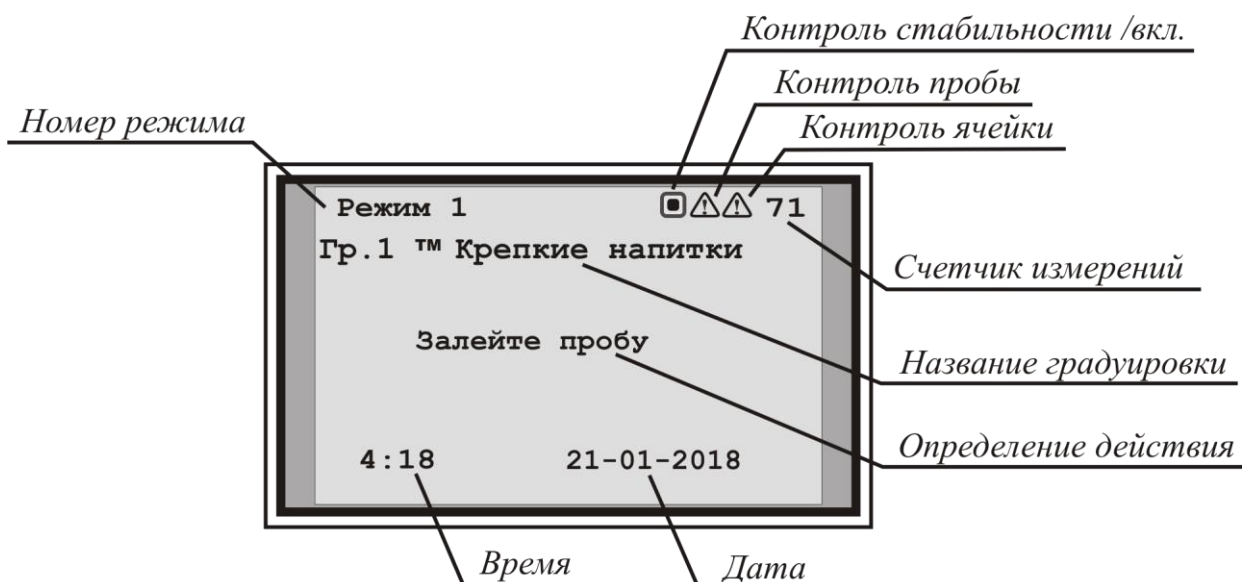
Контроль стабильности /вкл.

Контроль пробы

Номер режима

Контроль ячейки

Режим 1 ◘⚠⚠ 71

Гр.1 ™ Крепкие напитки

Счетчик измерений

Залейте пробу

Название градуировки

Определение действия

4:18 21-01-2018

Время

Дата